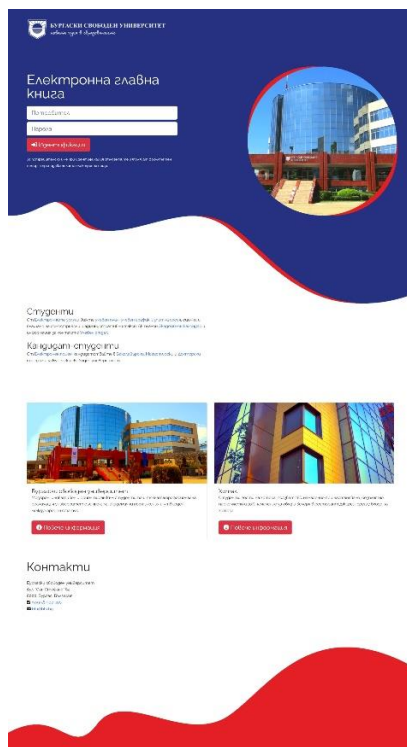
БУРГАСКИ СВОБОДЕН УНИВЕРСИТЕТ
новият път в образованието

Електронна главна книга

Потребител

Парола

Идентификация

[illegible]

Студенти

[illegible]

Кандидат-студенти

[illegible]

Бургаски свободен университет

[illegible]

Повече информация

Контакт

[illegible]

Повече информация

Контакти

Бургаски свободен университет
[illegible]
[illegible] Бургас, България
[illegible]
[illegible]